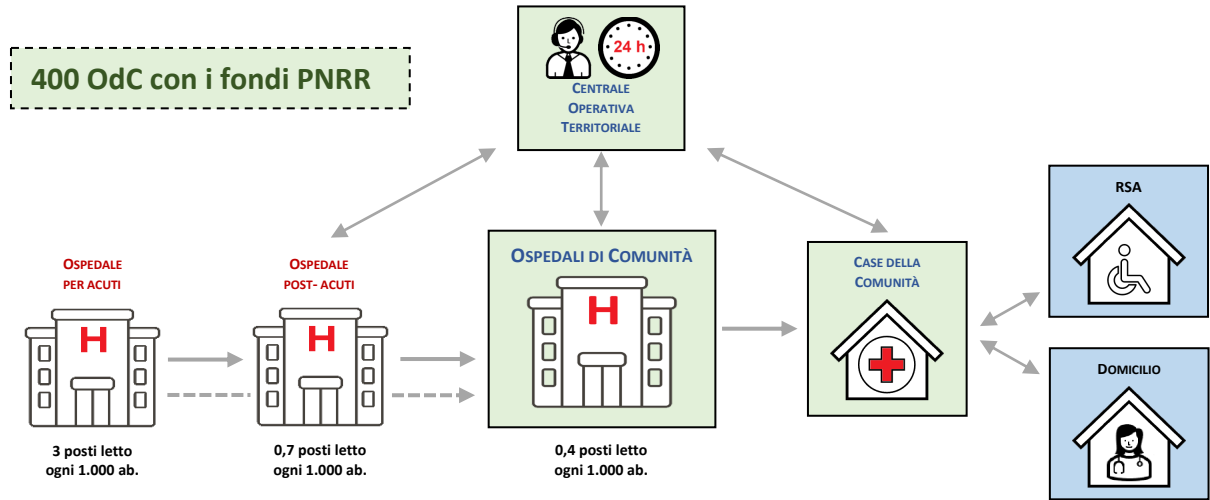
400 OdC con i fondi PNRR

24 h

Centrale Operativa Territoriale

Ospedale per acuti

H

3 posti letto ogni 1.000 ab.

Ospedale post- acuti

H

0,7 posti letto ogni 1.000 ab.

Ospedali di Comunità

H

0,4 posti letto ogni 1.000 ab.

Case della Comunità

RSA

Domicilio